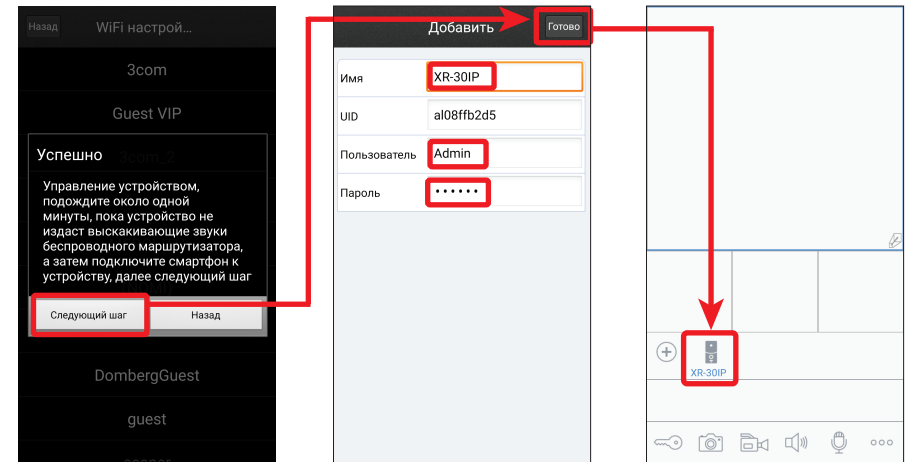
Назад WiFi настрой...

3com

Guest VIP

Успешно

Управление устройством, подождите около одной минуты, пока устройство не издаст выскакивающие звуки беспроводного маршрутизатора, а затем подключите смартфон к устройству, далее следующий шаг

Следующий шаг

Назад

DombergGuest

guest

Добавить

Готово

| | |
|---|---|
| Имя | XR-30IP |
| UID | al08ffb2d5 |
| Пользователь | Admin |
| Пароль | •••••• |

XR-30IP